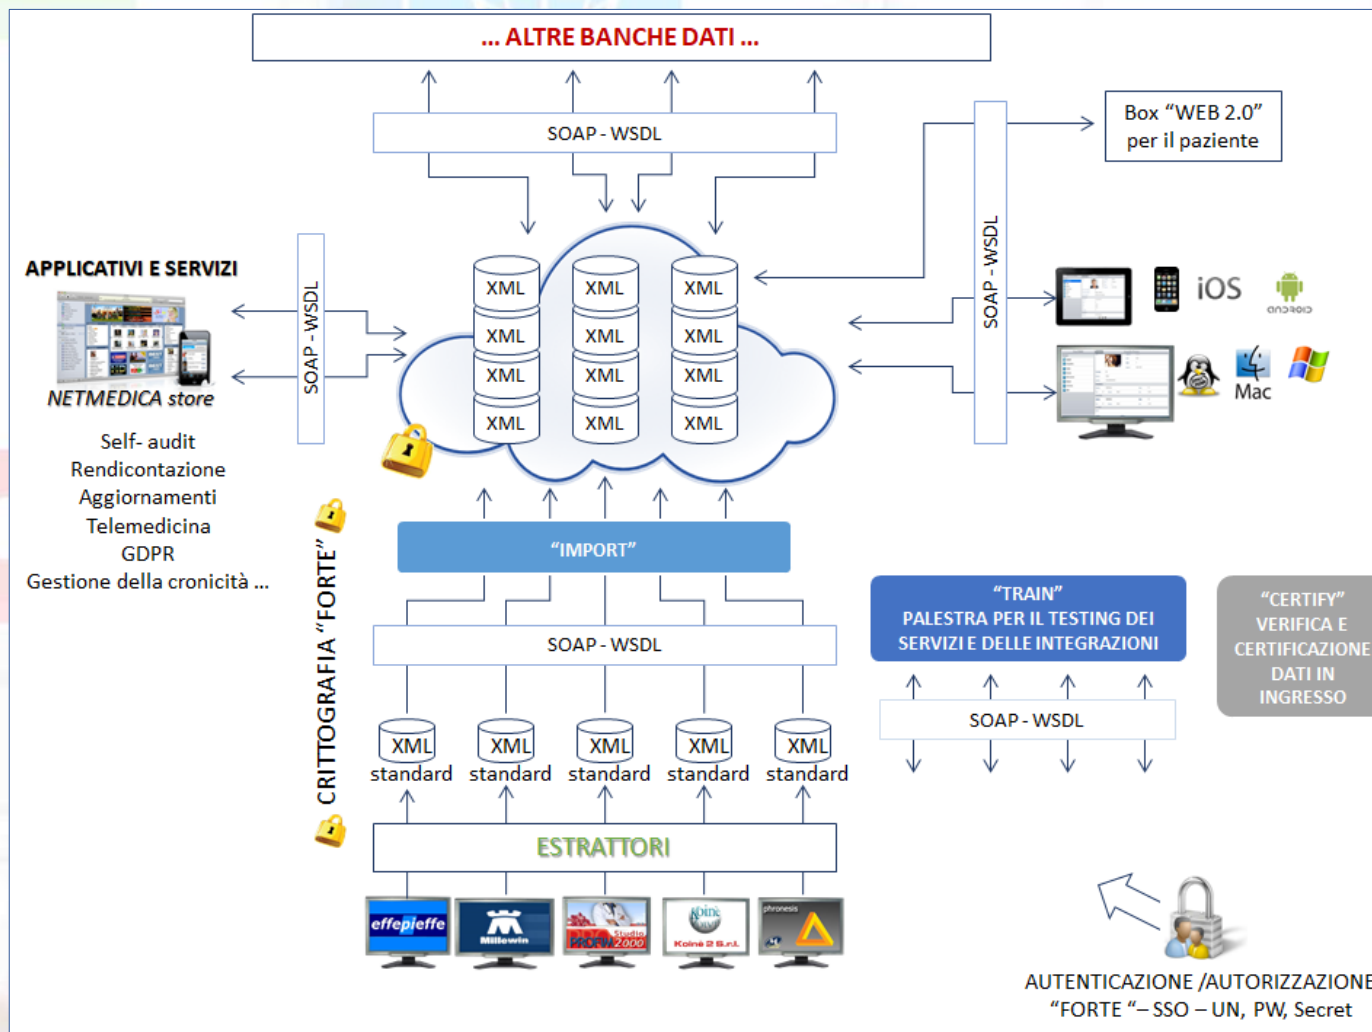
... ALTRE BANCHE DATI ...

SOAP - WSDL

Box "WEB 2.0" per il paziente

APPLICATIVI E SERVIZI

NETMEDICA store

Self- audit
Rendicontazione
Aggiornamenti
Telemedicina
GDPR
Gestione della cronicità ...

SOAP - WSDL

XML XML XML
XML XML XML
XML XML XML
XML XML XML

SOAP - WSDL

iOS
android
Mac

CRITTOGRAFIA "FORTE"

"IMPORT"

SOAP - WSDL

"TRAIN"
PALESTRA PER IL TESTING DEI SERVIZI E DELLE INTEGRAZIONI

"CERTIFY"
VERIFICA E CERTIFICAZIONE DATI IN INGRESSO

SOAP - WSDL

XML standard XML standard XML standard XML standard XML standard

ESTRATTORI

effepieffe
Millewin
Studio PROFIM 2000
Koinè
Koinè 2 S.r.l.
phronesis

AUTENTICAZIONE /AUTORIZZAZIONE
"FORTE "– SSO – UN, PW, Secret